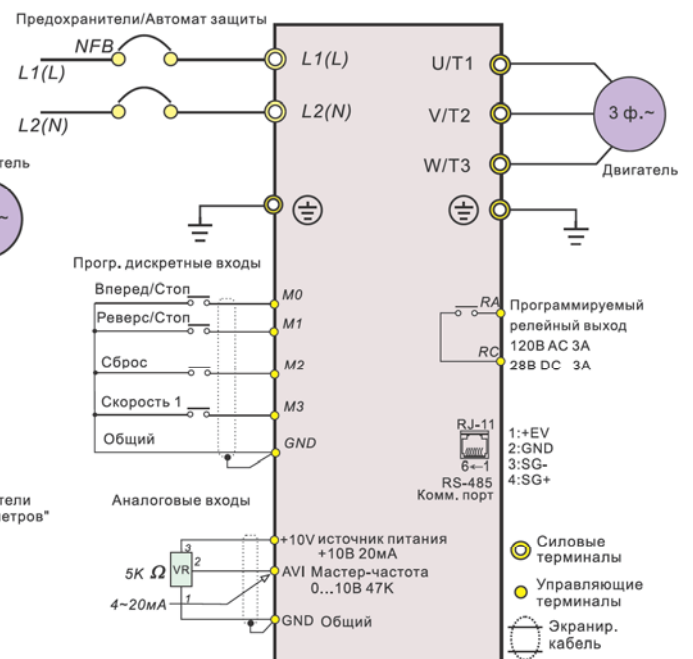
Предохранители/Автомат защиты
NFB
L1(L)
L2(N)
тель
L1(L)
L2(N)
U/T1
V/T2
W/T3
3 ф.~
Двигатель
Прогр. дискретные входы
Вперед/Стоп
M0
Реверс/Стоп
M1
Сброс
M2
Скорость 1
M3
Общий
GND
RA
Программируемый релейный выход
120В AC 3A
RC
28В DC 3A
RJ-11
6←1
RS-485
Комм. порт
1:+EV
2:GND
3:SG-
4:SG+
тели
етров"
Аналоговые входы
+10V источник питания
+10В 20мА
$5K\ \Omega$
VR
3
2
1
AVI Мастер-частота
0...10В 47K
4~20мА
GND Общий
Силовые терминалы
Управляющие терминалы
Экранир. кабель